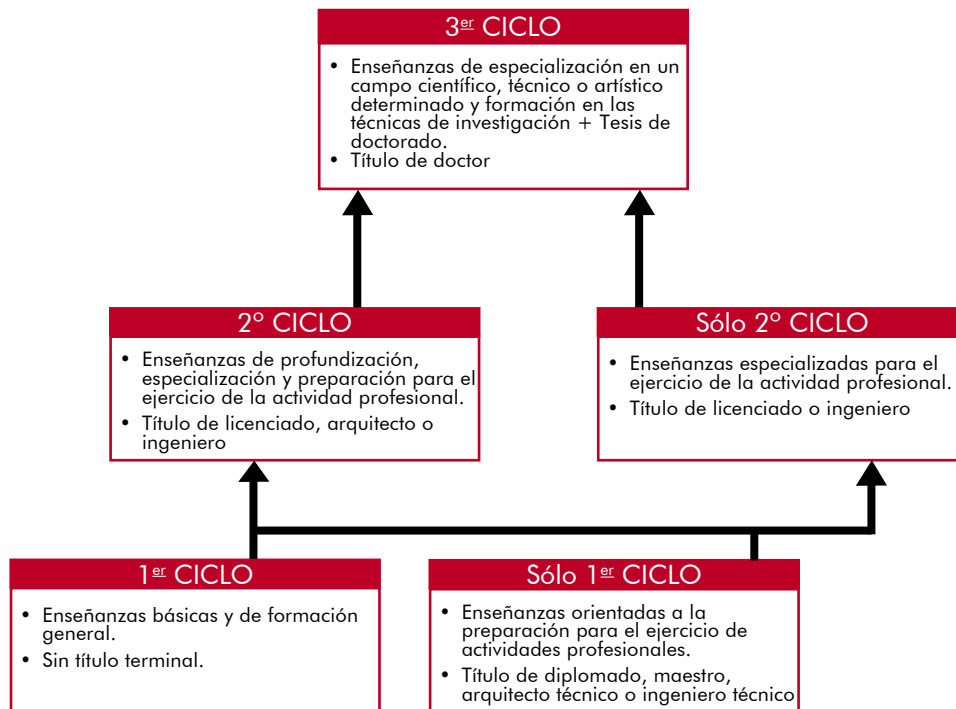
3$^{\underline{er}}$ CICLO

• Enseñanzas de especialización en un campo científico, técnico o artístico determinado y formación en las técnicas de investigación + Tesis de doctorado.
• Título de doctor

2º CICLO

• Enseñanzas de profundización, especialización y preparación para el ejercicio de la actividad profesional.
• Título de licenciado, arquitecto o ingeniero

Sólo 2º CICLO

• Enseñanzas especializadas para el ejercicio de la actividad profesional.
• Título de licenciado o ingeniero

1$^{\underline{er}}$ CICLO

• Enseñanzas básicas y de formación general.
• Sin título terminal.

Sólo 1$^{\underline{er}}$ CICLO

• Enseñanzas orientadas a la preparación para el ejercicio de actividades profesionales.
• Título de diplomado, maestro, arquitecto técnico o ingeniero técnico